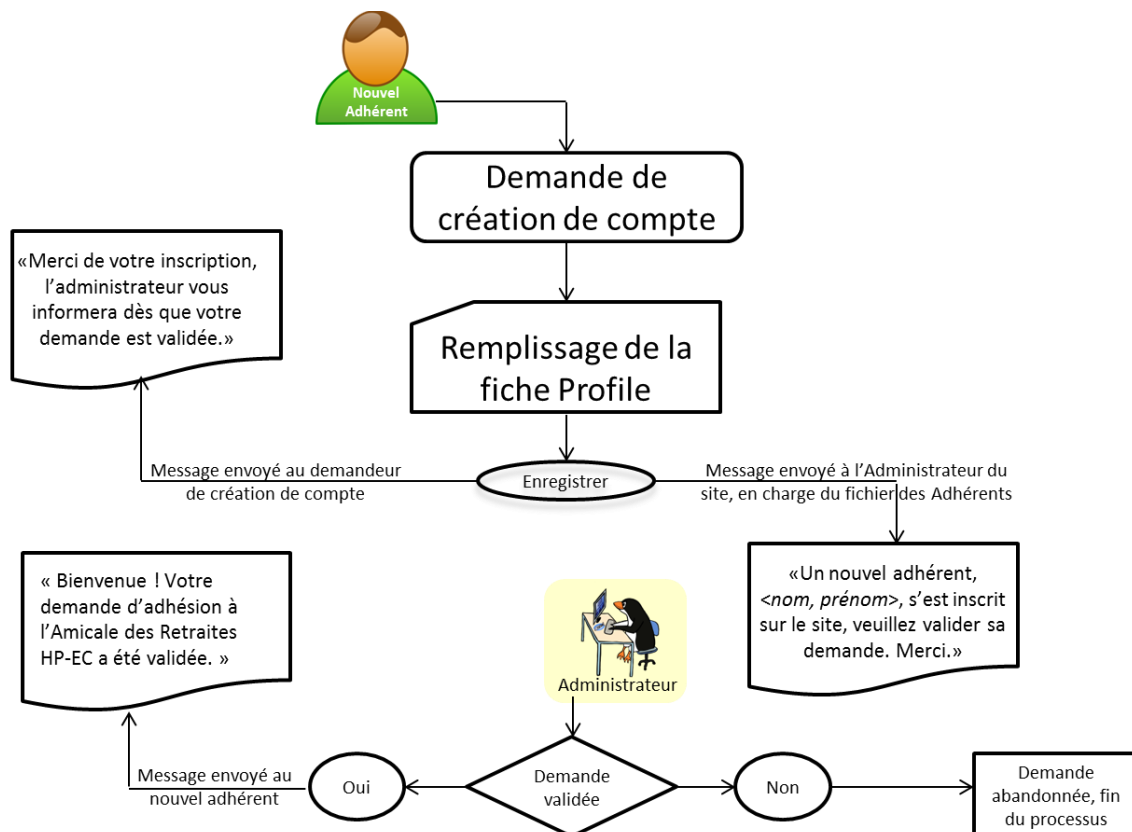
Nouvel Adhérent

Demande de création de compte

«Merci de votre inscription, l'administrateur vous informera dès que votre demande est validée.»

Remplissage de la fiche Profile

Message envoyé au demandeur de création de compte

Enregistrer

Message envoyé à l'Administrateur du site, en charge du fichier des Adhérents

« Bienvenue ! Votre demande d'adhésion à l'Amicale des Retraites HP-EC a été validée. »

Administrateur

«Un nouvel adhérent, <*nom, prénom*>, s'est inscrit sur le site, veuillez valider sa demande. Merci.»

Message envoyé au nouvel adhérent

Oui

Demande validée

Non

Demande abandonnée, fin du processus